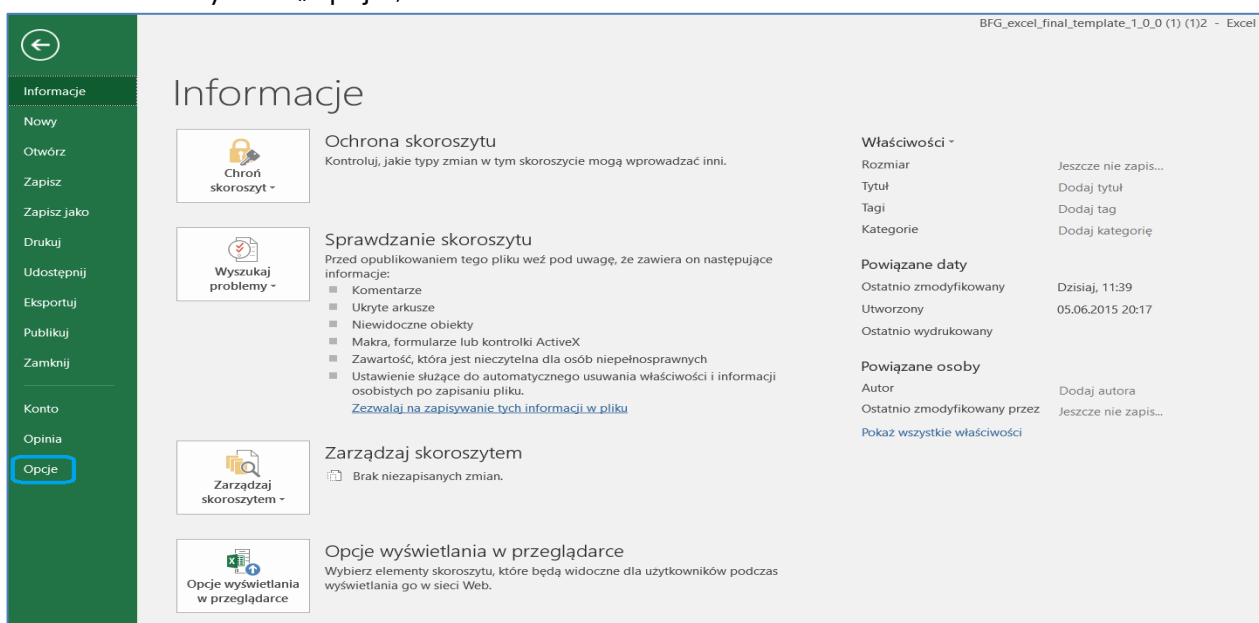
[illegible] „opcje",

BFG_excel_final_template_1_0_0 (1) (1)2 - Excel

Informacje
Nowy
Otwórz
Zapisz
Zapisz jako
Drukuj
Udostępnij
Eksportuj
Publikuj
Zamknij
Konto
Opinia
Opcje

Informacje

Chroń skoroszyt ˅

Ochrona skoroszytu
Kontroluj, jakie typy zmian w tym skoroszycie mogą wprowadzać inni.

Wyszukaj problemy ˅

Sprawdzanie skoroszytu
Przed opublikowaniem tego pliku weź pod uwagę, że zawiera on następujące informacje:
- Komentarze
- Ukryte arkusze
- Niewidoczne obiekty
- Makra, formularze lub kontrolki ActiveX
- Zawartość, która jest nieczytelna dla osób niepełnosprawnych
- Ustawienie służące do automatycznego usuwania właściwości i informacji osobistych po zapisaniu pliku.

Zezwalaj na zapisywanie tych informacji w pliku

Zarządzaj skoroszytem ˅

Zarządzaj skoroszytem
Brak niezapisanych zmian.

Opcje wyświetlania w przeglądarce

Opcje wyświetlania w przeglądarce
Wybierz elementy skoroszytu, które będą widoczne dla użytkowników podczas wyświetlania go w sieci Web.

Właściwości ˅
Rozmiar Jeszcze nie zapis...
Tytuł Dodaj tytuł
Tagi Dodaj tag
Kategorie Dodaj kategorię

Powiązane daty
Ostatnio zmodyfikowany Dzisiaj, 11:39
Utworzony 05.06.2015 20:17
Ostatnio wydrukowany

Powiązane osoby
Autor Dodaj autora
Ostatnio zmodyfikowany przez Jeszcze nie zapis...

Pokaż wszystkie właściwości